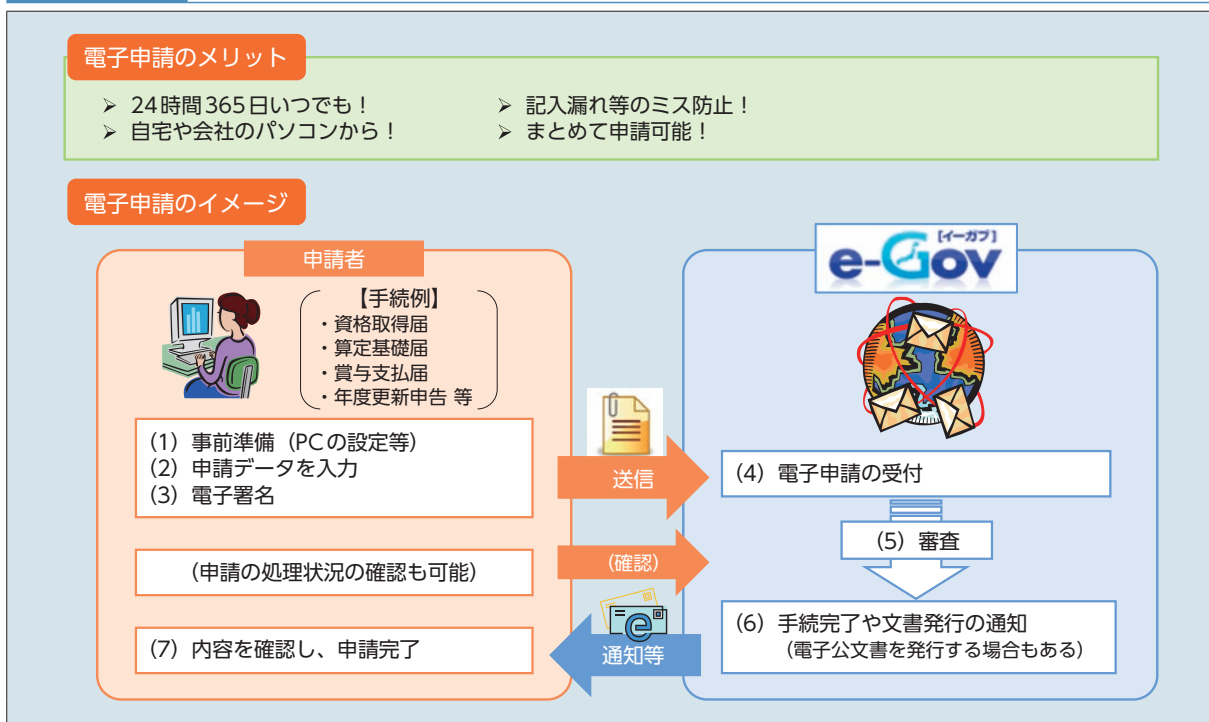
電子申請のメリット

➢ 24時間365日いつでも！
➢ 自宅や会社のパソコンから！
➢ 記入漏れ等のミス防止！
➢ まとめて申請可能！

電子申請のイメージ

申請者

【手続例】
・資格取得届
・算定基礎届
・賞与支払届
・年度更新申告 等

（1）事前準備（PCの設定等）
（2）申請データを入力
（3）電子署名

（申請の処理状況の確認も可能）

（7）内容を確認し、申請完了

送信

（確認）

通知等

【イーガブ】
e-Gov

（4）電子申請の受付

（5）審査

（6）手続完了や文書発行の通知
（電子公文書を発行する場合もある）